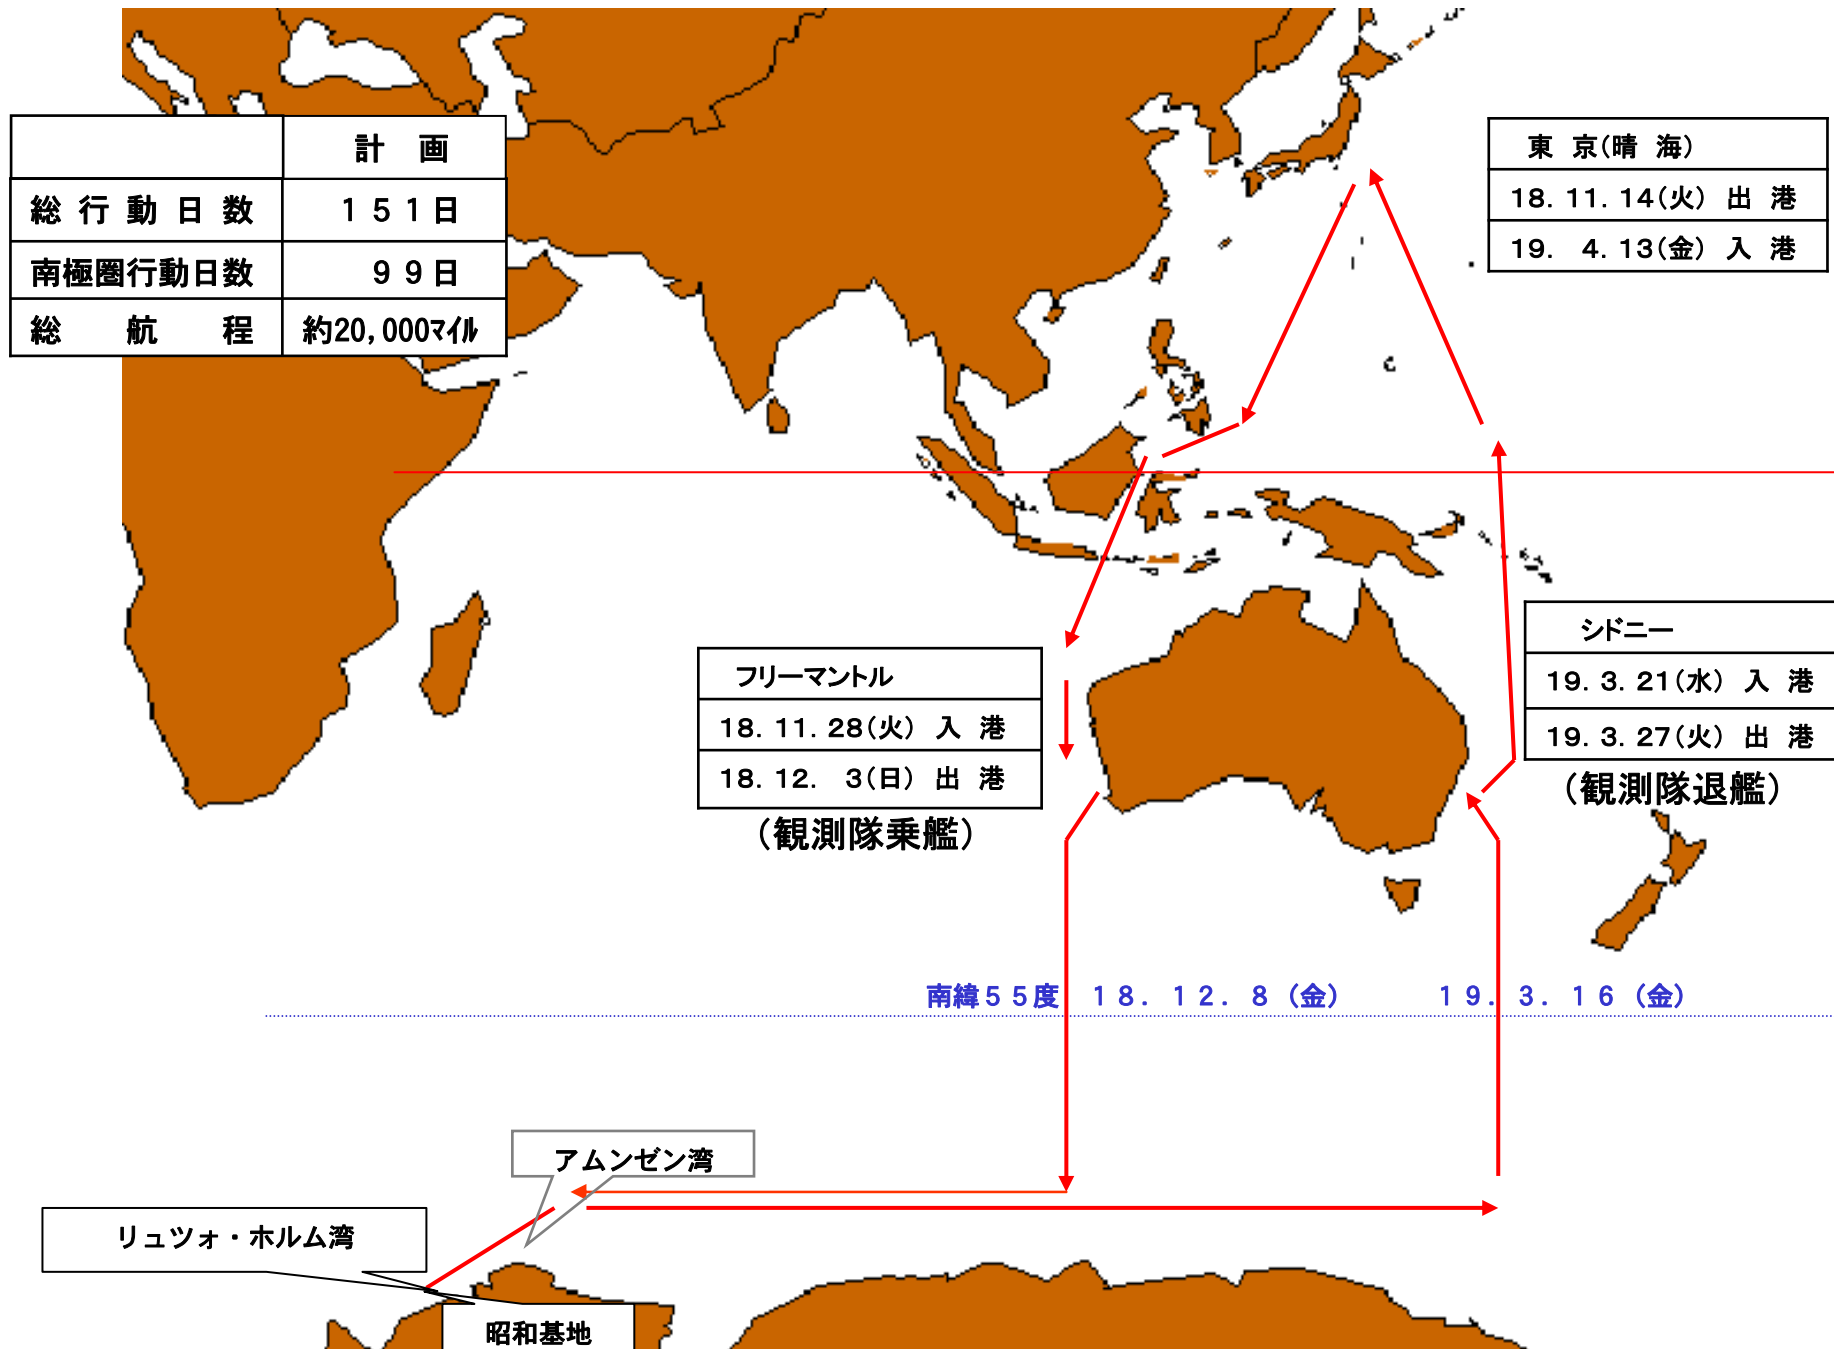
| | 計　画 |
|---|---|
| 総 行 動 日 数 | １５１日 |
| 南極圏行動日数 | ９９日 |
| 総　　航　　程 | 約20,000マイル |

| 東　京(晴　海) |
|---|
| 18. 11. 14(火)　出　港 |
| 19.　4. 13(金)　入　港 |

| フリーマントル |
|---|
| 18. 11. 28(火)　入　港 |
| 18. 12.　3(日)　出　港 |

（観測隊乗艦）

| シドニー |
|---|
| 19. 3. 21(水)　入　港 |
| 19. 3. 27(火)　出　港 |

（観測隊退艦）

南緯５５度　１８．１２．８（金）　１９．３．１６（金）

アムンゼン湾

リュツォ・ホルム湾

昭和基地